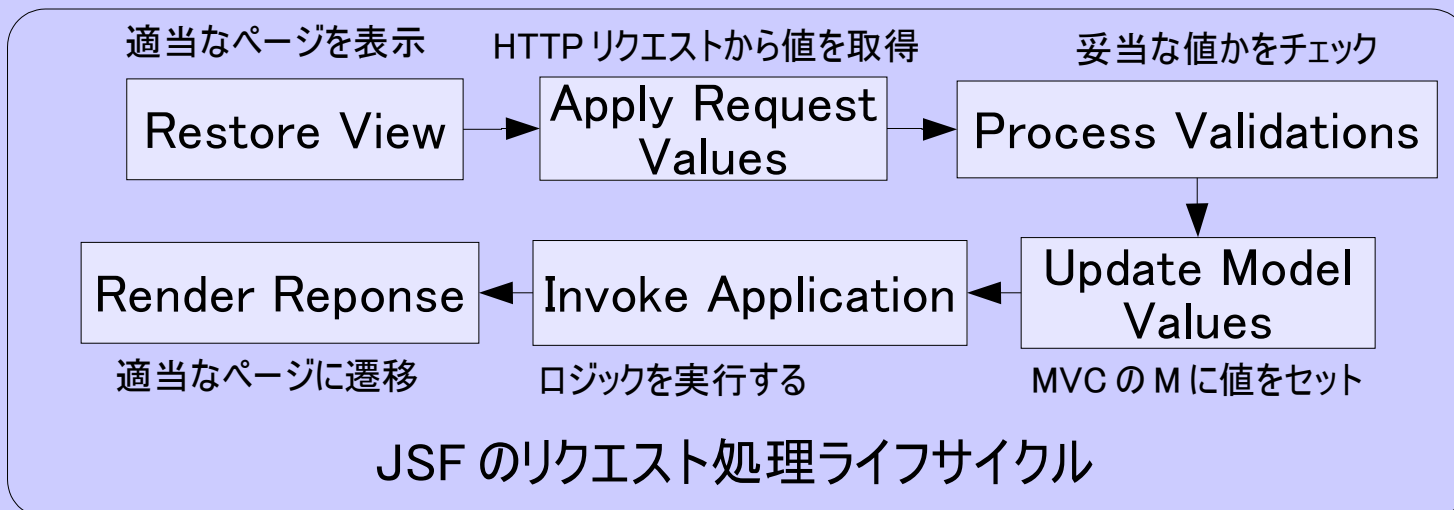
適当なページを表示

HTTP リクエストから値を取得

妥当な値かをチェック

Restore View

Apply Request Values

Process Validations

Update Model Values

Invoke Application

Render Reponse

適当なページに遷移

ロジックを実行する

MVC の M に値をセット

JSF のリクエスト処理ライフサイクル